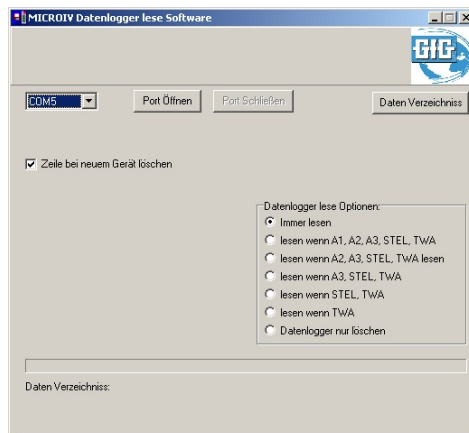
MICROIV Datenlogger lese Software

GfG

COM5

Port Öffnen

Port Schließen

Daten Verzeichniss

Zeile bei neuem Gerät löschen

Datenlogger lese Optionen:

Immer lesen

lesen wenn A1, A2, A3, STEL, TWA

lesen wenn A2, A3, STEL, TWA lesen

lesen wenn A3, STEL, TWA

lesen wenn STEL, TWA

lesen wenn TWA

Datenlogger nur löschen

Daten Verzeichniss: